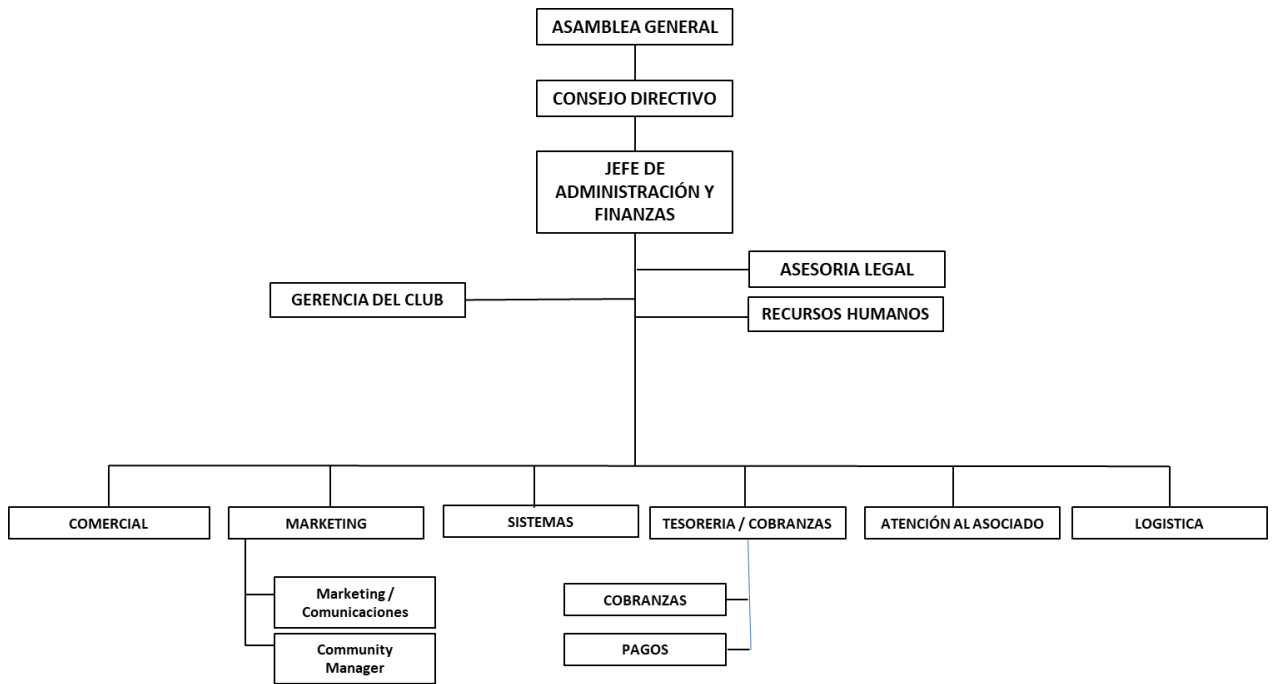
ASAMBLEA GENERAL

CONSEJO DIRECTIVO

JEFE DE ADMINISTRACIÓN Y FINANZAS

ASESORIA LEGAL

GERENCIA DEL CLUB

RECURSOS HUMANOS

COMERCIAL

MARKETING

SISTEMAS

TESORERIA / COBRANZAS

ATENCIÓN AL ASOCIADO

LOGISTICA

Marketing / Comunicaciones

Community Manager

COBRANZAS

PAGOS